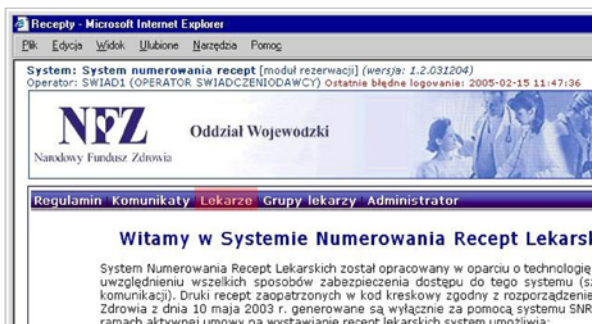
Recepty - Microsoft Internet Explorer
Plik Edycja Widok Ulubione Narzędzia Pomoc

System: System numerowania recept [moduł rezerwacji] (wersja: 1.2.031204)
Operator: SWIAD1 (OPERATOR SWIADCZENIODAWCY) Ostatnie błędne logowanie: 2005-02-15 11:47:36

NFZ
Narodowy Fundusz Zdrowia
Oddział Wojewodzki

Regulamin Komunikaty Lekarze Grupy lekarzy Administrator

Witamy w Systemie Numerowania Recept Lekarsk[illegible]

System Numerowania Recept Lekarskich został opracowany w oparciu o technologię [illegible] uwzględnieniu wszelkich sposobów zabezpieczenia dostępu do tego systemu (s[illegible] komunikacji). Druki recept zaopatrzonych w kod kreskowy zgodny z rozporządzenie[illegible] Zdrowia z dnia 10 maja 2003 r. generowane są wyłącznie za pomocą systemu SNR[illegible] ramach aktywnej umowy na wystawianie recept lekarskich system umożliwia: